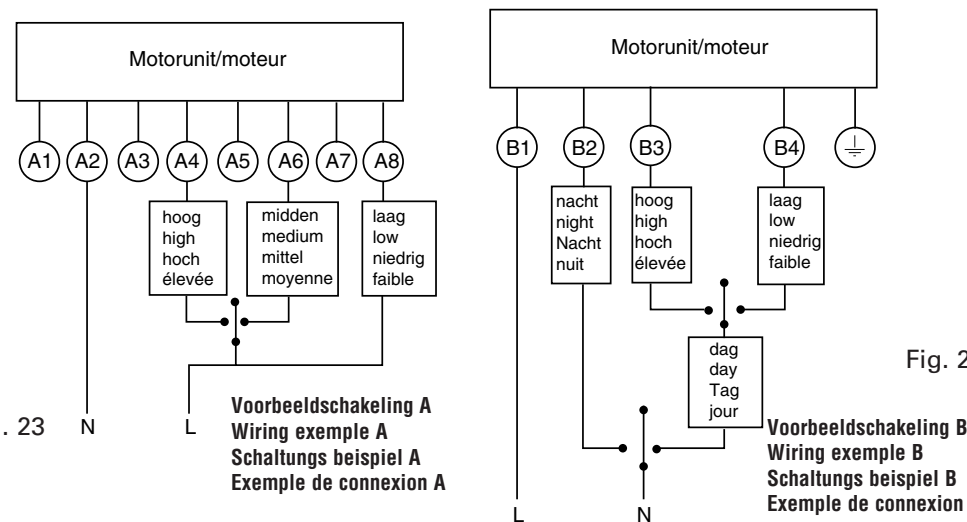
Motorunit/moteur

A1 A2 A3 A4 A5 A6 A7 A8

hoog
high
hoch
élevée

midden
medium
mittel
moyenne

laag
low
niedrig
faible

. 23 N L

Voorbeeldschakeling A
Wiring exemple A
Schaltungs beispiel A
Exemple de connexion A

Motorunit/moteur

B1 B2 B3 B4

nacht
night
Nacht
nuit

hoog
high
hoch
élevée

laag
low
niedrig
faible

dag
day
Tag
jour

Fig. 2

Voorbeeldschakeling B
Wiring exemple B
Schaltungs beispiel B
Exemple de connexion

L N